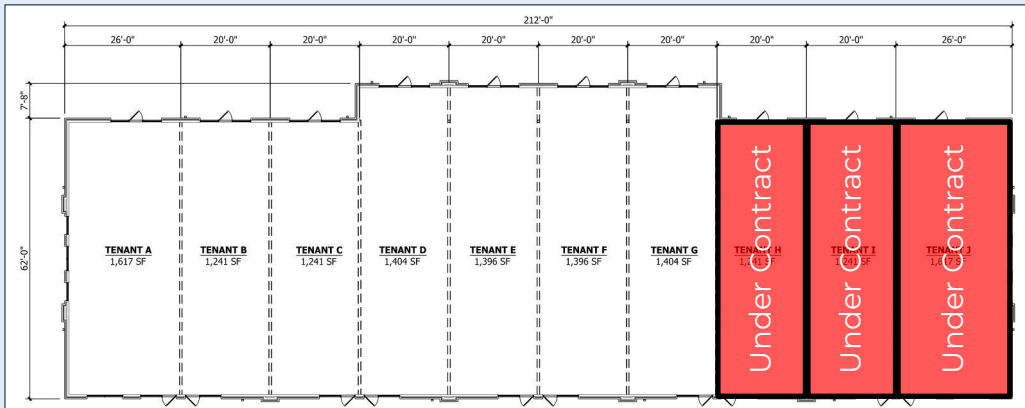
212'-0"

26'-0" 20'-0" 20'-0" 20'-0" 20'-0" 20'-0" 20'-0" 20'-0" 20'-0" 26'-0"

7'-8"

62'-0"

TENANT A
1,617 SF

TENANT B
1,241 SF

TENANT C
1,241 SF

TENANT D
1,404 SF

TENANT E
1,396 SF

TENANT F
1,396 SF

TENANT G
1,404 SF

TENANT H
1,241 SF

Under Contract

TENANT I
1,241 SF

Under Contract

TENANT J
1,617 SF

Under Contract